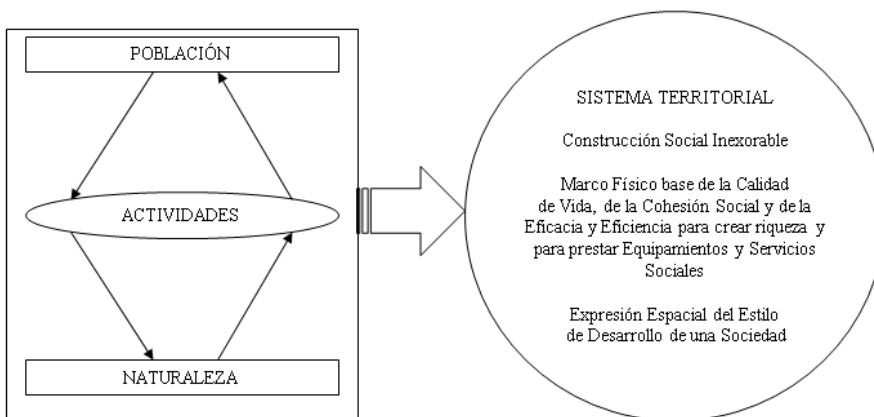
POBLACIÓN

ACTIVIDADES

NATURALEZA

SISTEMA TERRITORIAL

Construcción Social Inexorable

Marco Físico base de la Calidad de Vida, de la Cohesión Social y de la Eficacia y Eficiencia para crear riqueza y para prestar Equipamientos y Servicios Sociales

Expresión Espacial del Estilo de Desarrollo de una Sociedad